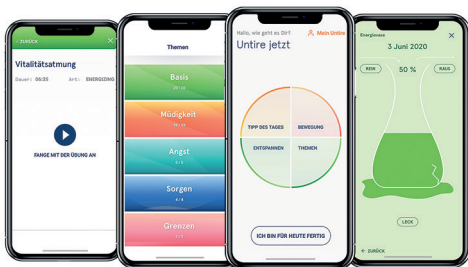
< ZURÜCK

Vitalitätsatmung

Dauer: 06:25 Art: ENERGIZING

FANGE MIT DER ÜBUNG AN

Themen

Basis

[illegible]

Müdigkeit

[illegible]

Angst

2 / 3

Sorgen

4 / 4

Grenzen

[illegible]

Hallo, wie geht es Dir?

Mein Untire

Untire jetzt

TIPP DES TAGES

BEWEGUNG

ENTSPANNEN

THEMEN

ICH BIN FÜR HEUTE FERTIG

Energievase

3 Juni 2020

REIN

50 %

RAUS

LECK

< ZURÜCK